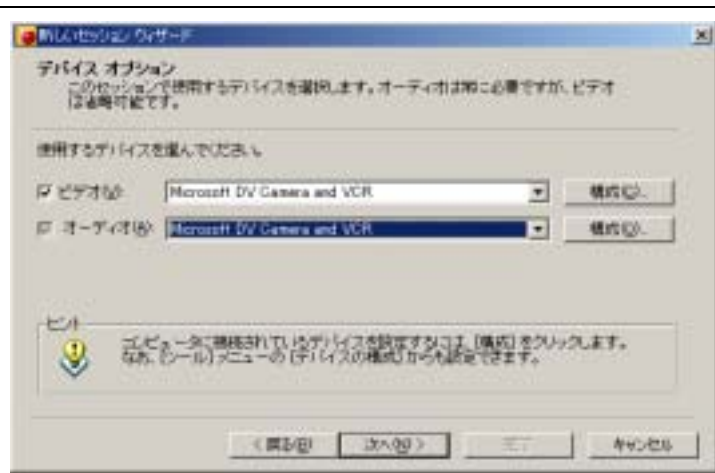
新しいセッション ウィザード

デバイス オプション
このセッションで使用するデバイスを選択します。オーディオは常に必要ですが、ビデオは省略可能です。

使用するデバイスを選んでください。

ビデオ(V): Microsoft DV Camera and VCR 構成(C)...

オーディオ(A): Microsoft DV Camera and VCR 構成(O)...

ヒント
コンピュータに接続されているデバイスを設定するには、[構成] をクリックします。なお、[ツール] メニューの [デバイスの構成] からも設定できます。

< 戻る(B) 次へ(N) > 完了 キャンセル